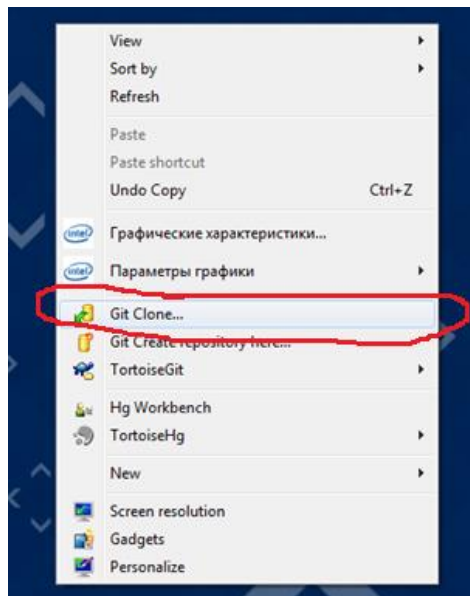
View
Sort by
Refresh

Paste
Paste shortcut
Undo Copy Ctrl+Z

intel Графические характеристики...
intel Параметры графики

Git Clone...
Git Create repository here...
TortoiseGit

Hg Workbench
TortoiseHg

New

Screen resolution
Gadgets
Personalize